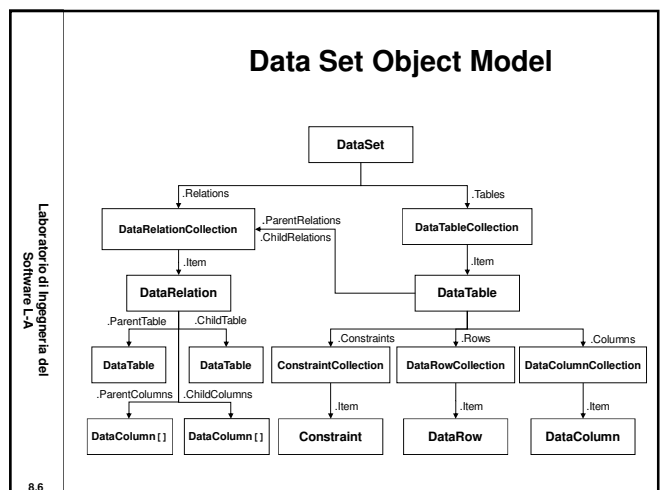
Data Set Object Model

Laboratorio di Ingegneria del Software L-A

DataSet

.Relations

.Tables

DataRelationCollection

.ParentRelations

.ChildRelations

DataTableCollection

.Item

.Item

DataRelation

DataTable

.ParentTable

.ChildTable

.Constraints

.Rows

.Columns

DataTable

DataTable

ConstraintCollection

DataRowCollection

DataColumnCollection

.ParentColumns

.ChildColumns

.Item

.Item

.Item

DataColumn [ ]

DataColumn [ ]

Constraint

DataRow

DataColumn

8.6